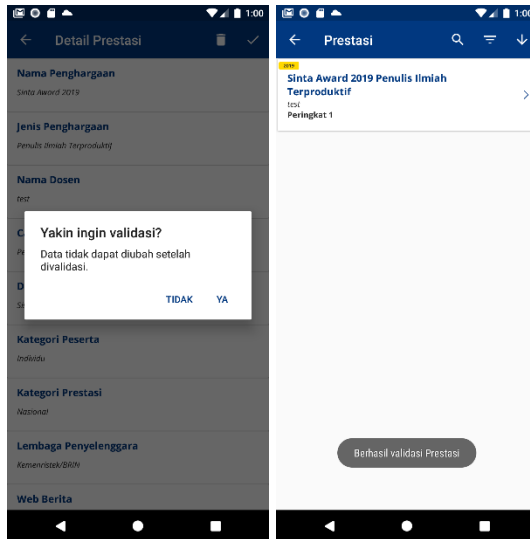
1:00

Detail Prestasi

Nama Penghargaan
Sinta Award 2019

Jenis Penghargaan
Penulis Ilmiah Terproduktif

Nama Dosen
test

C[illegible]
Pe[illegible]

D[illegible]
Se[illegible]

Yakin ingin validasi?
Data tidak dapat diubah setelah divalidasi.
TIDAK YA

Kategori Peserta
Individu

Kategori Prestasi
Nasional

Lembaga Penyelenggara
Kemenristek/BRIN

Web Berita

1:00

Prestasi

2019
Sinta Award 2019 Penulis Ilmiah Terproduktif
test
Peringkat 1

Berhasil validasi Prestasi